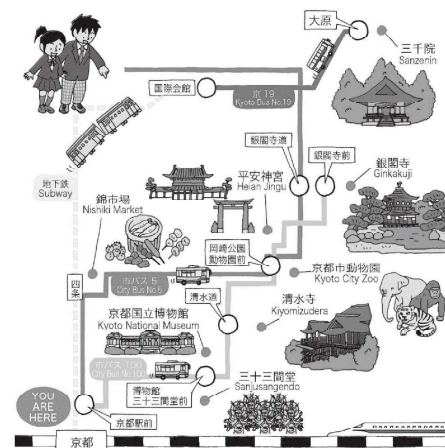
大原
三千院
Sanzenin
出町柳
京 19
Kyoto Bus No.19
銀閣寺
銀閣寺
Ginkakuji
平安神宮
Heian Jingu
地下鉄
Subway
錦市場
Nishiki Market
四条
京都市動物園
Kyoto City Zoo
清水寺
Kiyomizudera
京都国立博物館
Kyoto National Museum
三十三間堂
Sanjusangendo
YOU ARE HERE
京都